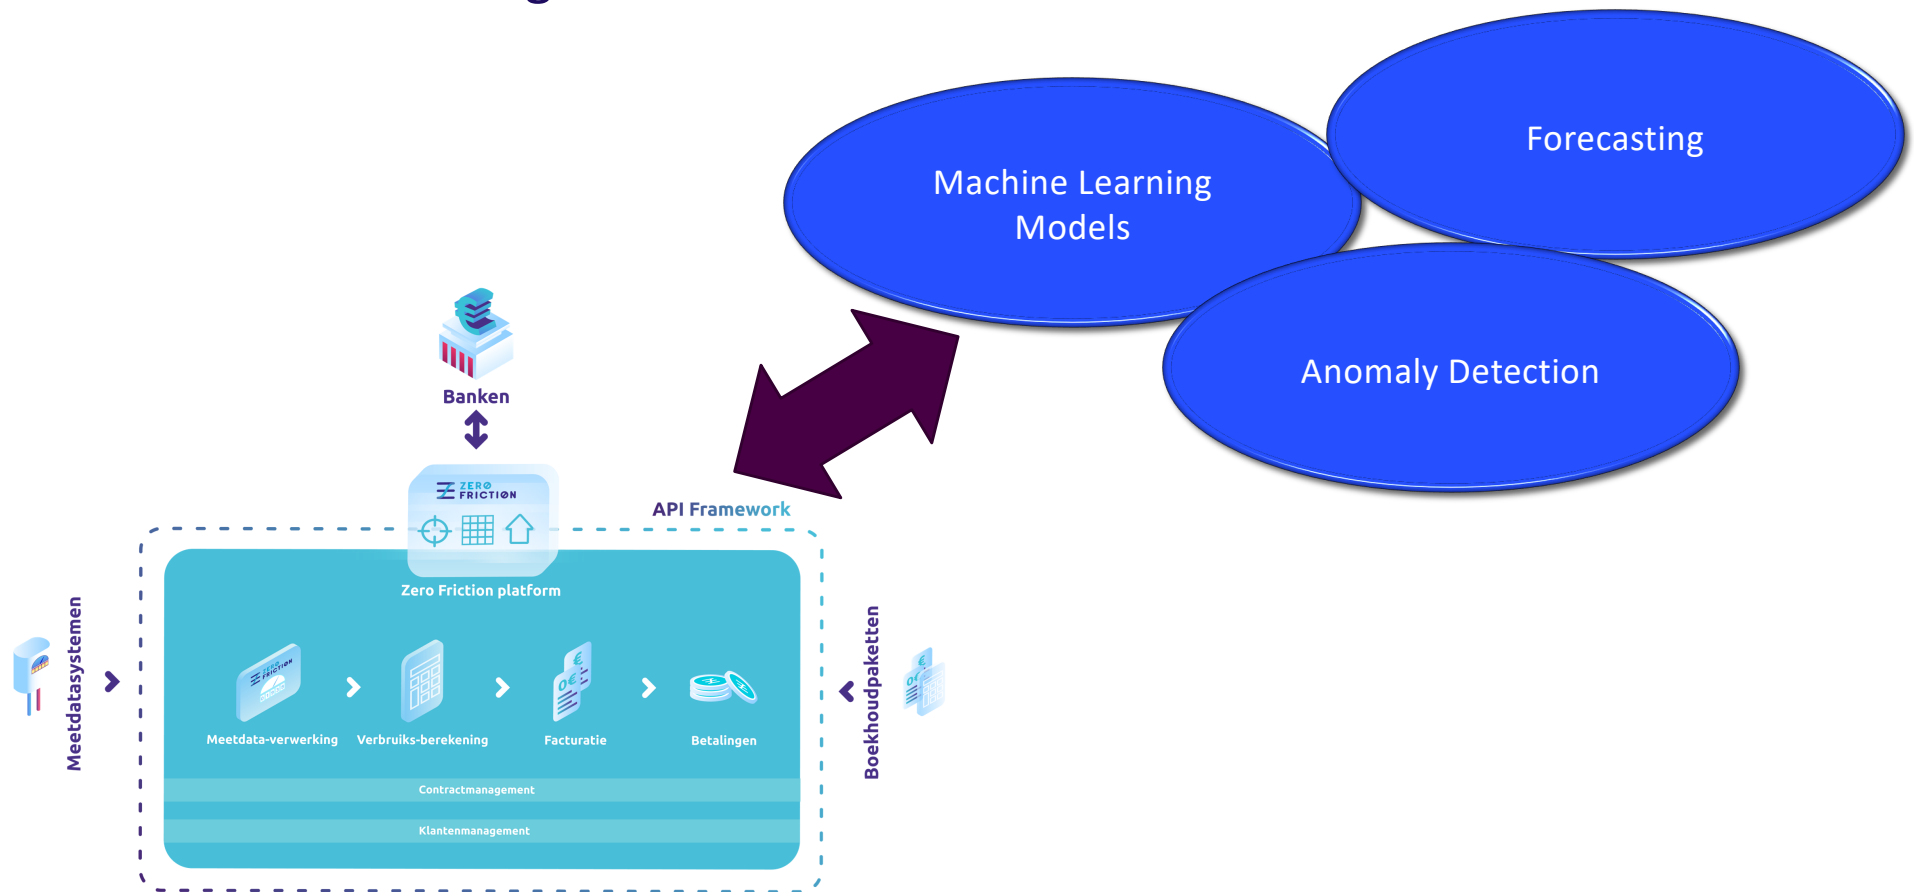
Machine Learning Models

Forecasting

Anomaly Detection

Banken

ZERO FRICTION

API Framework

Zero Friction platform

Meetdatasystemen

Meetdata-verwerking

Verbruiks-berekening

Facturatie

Betalingen

Boekhoudpakketten

Contractmanagement

Klantenmanagement